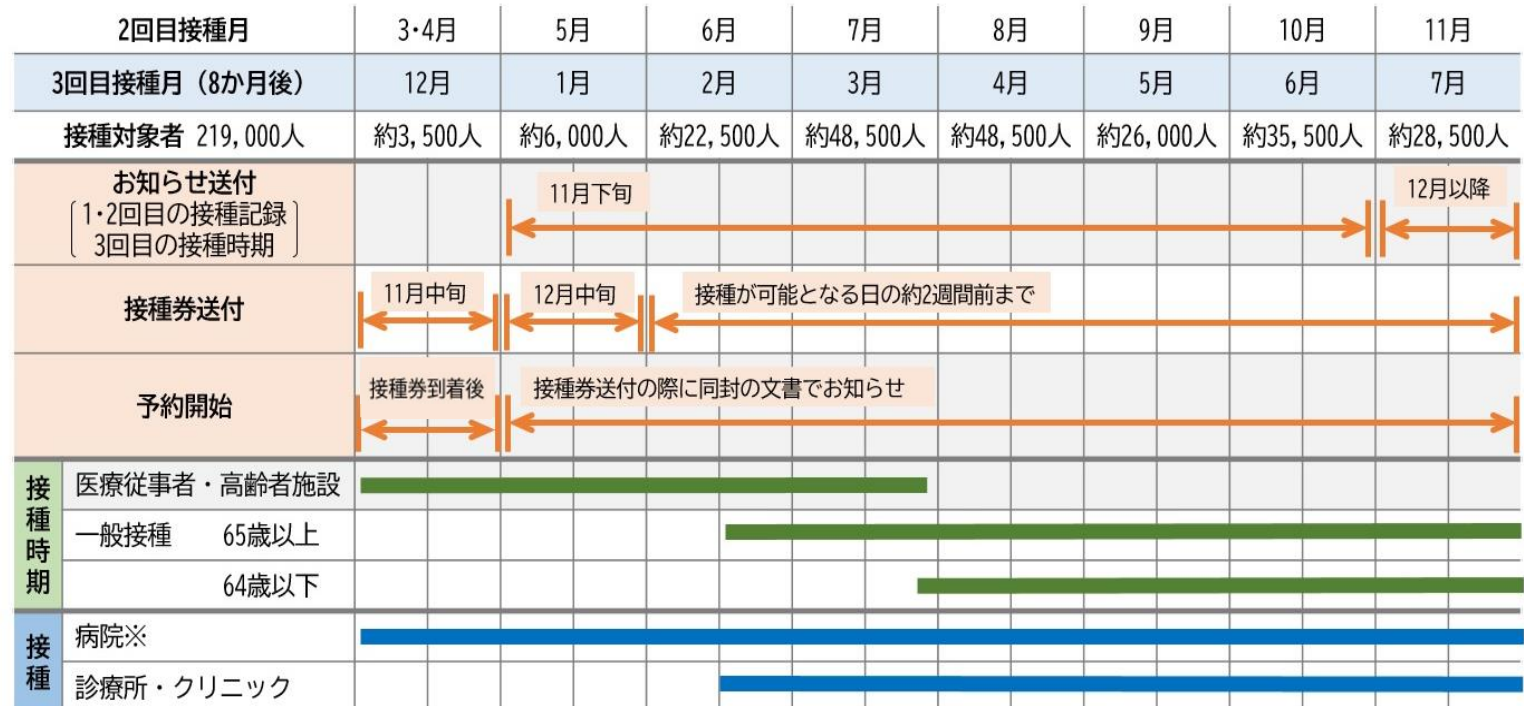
| 2回目接種月 | 3・4月 | 5月 | 6月 | 7月 | 8月 | 9月 | 10月 | 11月 |
|---|---|---|---|---|---|---|---|---|
| 3回目接種月（8か月後） | 12月 | 1月 | 2月 | 3月 | 4月 | 5月 | 6月 | 7月 |
| 接種対象者 219,000人 | 約3,500人 | 約6,000人 | 約22,500人 | 約48,500人 | 約48,500人 | 約26,000人 | 約35,500人 | 約28,500人 |

お知らせ送付
（1・2回目の接種記録 3回目の接種時期）
11月下旬
12月以降

接種券送付
11月中旬
12月中旬
接種が可能となる日の約2週間前まで

予約開始
接種券到着後
接種券送付の際に同封の文書でお知らせ

接種時期
医療従事者・高齢者施設
一般接種 65歳以上
64歳以下

接種
病院※
診療所・クリニック